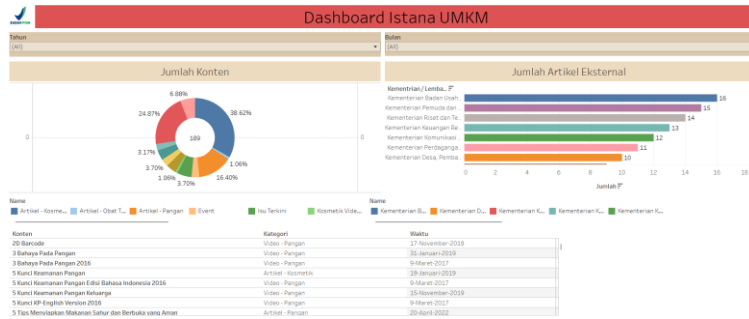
Dashboard Istana UMKM

Tahun
(All)

Bulan
(All)

Jumlah Konten

6.88%
38.62%
24.87%
189
0
0
3.17%
1.06%
3.70%
1.06%
3.70%
16.40%

Jumlah Artikel Eksternal

Kementerian / Lemba..
Kementerian Badan Usah..
Kementerian Pemuda dan ..
Kementerian Riset dan Te..
Kementerian Keuangan Re..
Kementerian Komunikasi ..
Kementerian Perdagangan..
Kementerian Desa, Pemba..

16
15
14
13
12
11
10

0 2 4 6 8 10 12 14 16
Jumlah

Name
Artikel - Kosme.. Artikel - Obat T.. Artikel - Pangan Event Isu Terkini Kosmetik Vide..

Name
Kementerian B.. Kementerian D.. Kementerian K.. Kementerian K.. Kementerian K..

| Konten | Kategori | Waktu |
|---|---|---|
| 2D Barcode | Video - Pangan | 17-November-2019 |
| 3 Bahaya Pada Pangan | Video - Pangan | 31-Januari-2019 |
| 3 Bahaya Pada Pangan 2016 | Video - Pangan | 9-Maret-2017 |
| 5 Kunci Keamanan Pangan | Artikel - Kosmetik | 19-Januari-2019 |
| 5 Kunci Keamanan Pangan Edisi Bahasa Indonesia 2016 | Video - Pangan | 9-Maret-2017 |
| 5 Kunci Keamanan Pangan Keluarga | Video - Pangan | 15-November-2019 |
| 5 Kunci KP-English Version 2016 | Video - Pangan | 9-Maret-2017 |
| 5 Tips Menyiapkan Makanan Sahur dan Berbuka yang Aman | Artikel - Pangan | 20-April-2022 |